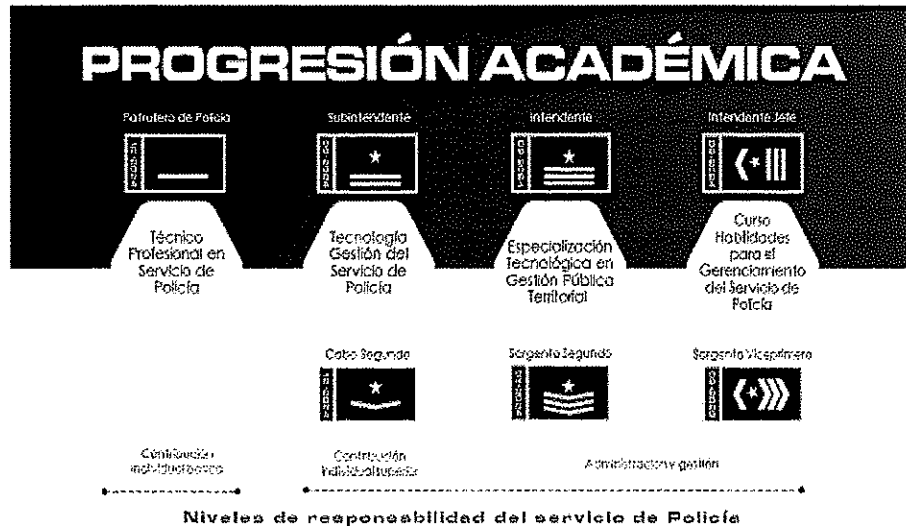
PROGRESIÓN ACADÉMICA

Patrullero de Policía

Subintendente

Intendente

Intendente Jefe

Técnico Profesional en Servicio de Policía

Tecnología Gestión del Servicio de Policía

Especialización Tecnológica en Gestión Pública Territorial

Curso Habilidades para el Gerenciamiento del Servicio de Policía

Cabo Segundo

Sargento Segundo

Sargento Viceprimero

Contribución individual operativa

Contribución individual supervisión

Administración y gestión

Niveles de responsabilidad del servicio de Policía